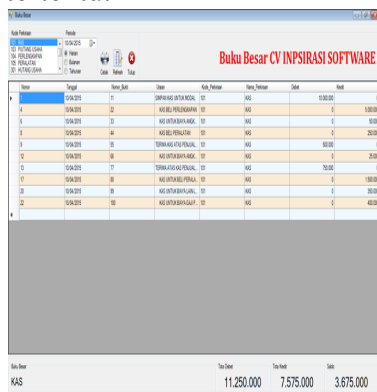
Buku Besar

Kode Perkiraan
101 KAS
103 PIUTANG USAHA
104 PERLENGKAPAN
105 PERALATAN
201 HUTANG USAHA

Periode
10/04/2015
Harian
Bulanan
Tahunan

Cetak Refresh Tutup

Buku Besar CV INPSIRASI SOFTWARE

| | Nomor | Tanggal | Nomor_Bukti | Uraian | Kode_Perkiraan | Nama_Perkiraan | Debet | Kredit |
|---|---|---|---|---|---|---|---|---|
| ▸ | 1 | 10/04/2015 | 11 | SIMPAN KAS UNTUK MODAL | 101 | KAS | 10.000.000 | 0 |
| | 4 | 10/04/2015 | 22 | KAS BELI PERLENGKAPAN | 101 | KAS | 0 | 5.000.000 |
| | 6 | 10/04/2015 | 33 | KAS UNTUK BIAYA IKAN... | 101 | KAS | 0 | 50.000 |
| | 8 | 10/04/2015 | 44 | KAS BELI PERALATAN | 101 | KAS | 0 | 250.000 |
| | 9 | 10/04/2015 | 55 | TERIMA KAS ATAS PENJUAL... | 101 | KAS | 500.000 | 0 |
| | 12 | 10/04/2015 | 66 | KAS UNTUK BIAYA IKAN... | 101 | KAS | 0 | 25.000 |
| | 13 | 10/04/2015 | 77 | TERIMA ATAS KAS PENJUAL... | 101 | KAS | 750.000 | 0 |
| | 17 | 10/04/2015 | 88 | KAS UNTUK BELI PERALA... | 101 | KAS | 0 | 1.500.000 |
| | 20 | 10/04/2015 | 99 | KAS UNTUK BIAYA LAIN... | 101 | KAS | 0 | 350.000 |
| | 22 | 10/04/2015 | 100 | KAS UNTUK BIAYA GAJI P... | 101 | KAS | 0 | 400.000 |
| * | | | | | | | | |

Buku Besar
KAS

Total Debet
11.250.000

Total Kredit
7.575.000

Saldo
3.675.000